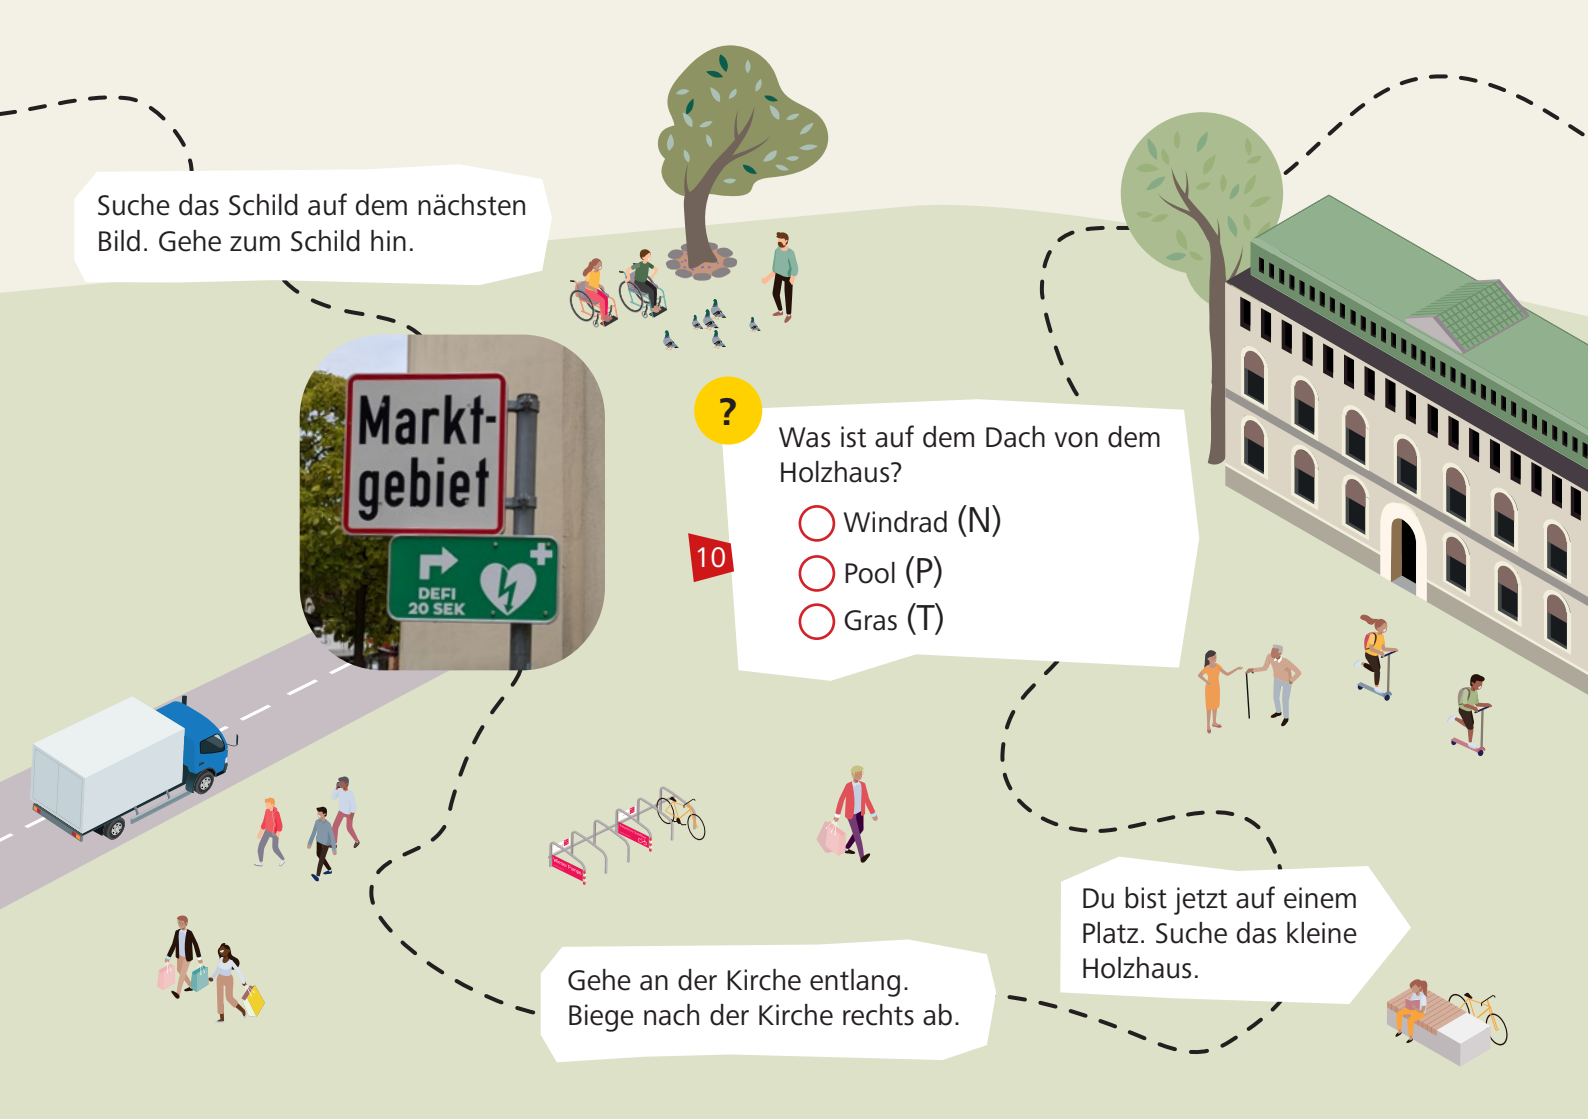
Suche das Schild auf dem nächsten Bild. Gehe zum Schild hin.

Markt-gebiet

DEFI 20 SEK

?

Was ist auf dem Dach von dem Holzhaus?

10

Windrad (N)
Pool (P)
Gras (T)

Du bist jetzt auf einem Platz. Suche das kleine Holzhaus.

Gehe an der Kirche entlang. Biege nach der Kirche rechts ab.